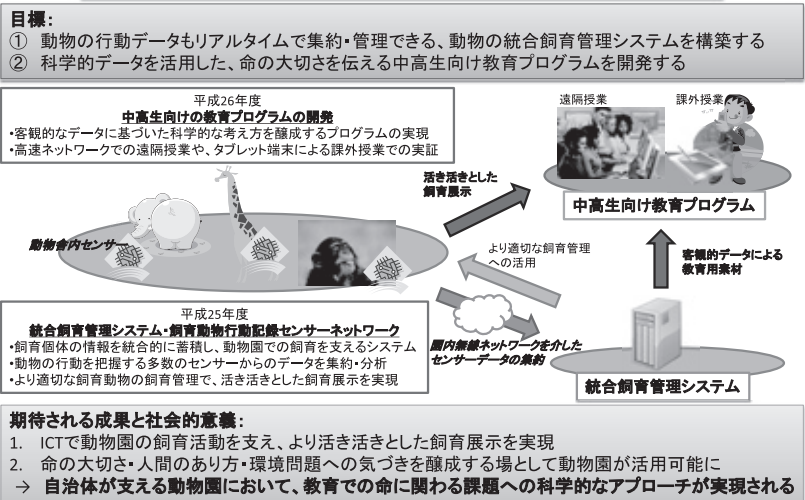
目標:
① 動物の行動データもリアルタイムで集約・管理できる、動物の統合飼育管理システムを構築する
② 科学的データを活用した、命の大切さを伝える中高生向け教育プログラムを開発する

平成26年度
中高生向けの教育プログラムの開発
•客観的なデータに基づいた科学的な考え方を醸成するプログラムの実現
•高速ネットワークでの遠隔授業や、タブレット端末による課外授業での実証

遠隔授業
課外授業

活き活きとした飼育展示

中高生向け教育プログラム

動物舎内センサー

より適切な飼育管理への活用

客観的データによる教育用素材

平成25年度
統合飼育管理システム・飼育動物行動記録センサーネットワーク
•動物個体の情報を統合的に蓄積し、動物園での飼育を支えるシステム
•動物の行動を把握する多数のセンサーからのデータを集約・分析
•より適切な飼育動物の飼育管理で、活き活きとした飼育展示を実現

園内無線ネットワークを介したセンサーデータの集約

統合飼育管理システム

期待される成果と社会的意義:
1. ICTで動物園の飼育活動を支え、より活き活きとした飼育展示を実現
2. 命の大切さ・人間のあり方・環境問題への気づきを醸成する場として動物園が活用可能に
→ 自治体が支える動物園において、教育での命に関わる課題への科学的なアプローチが実現される